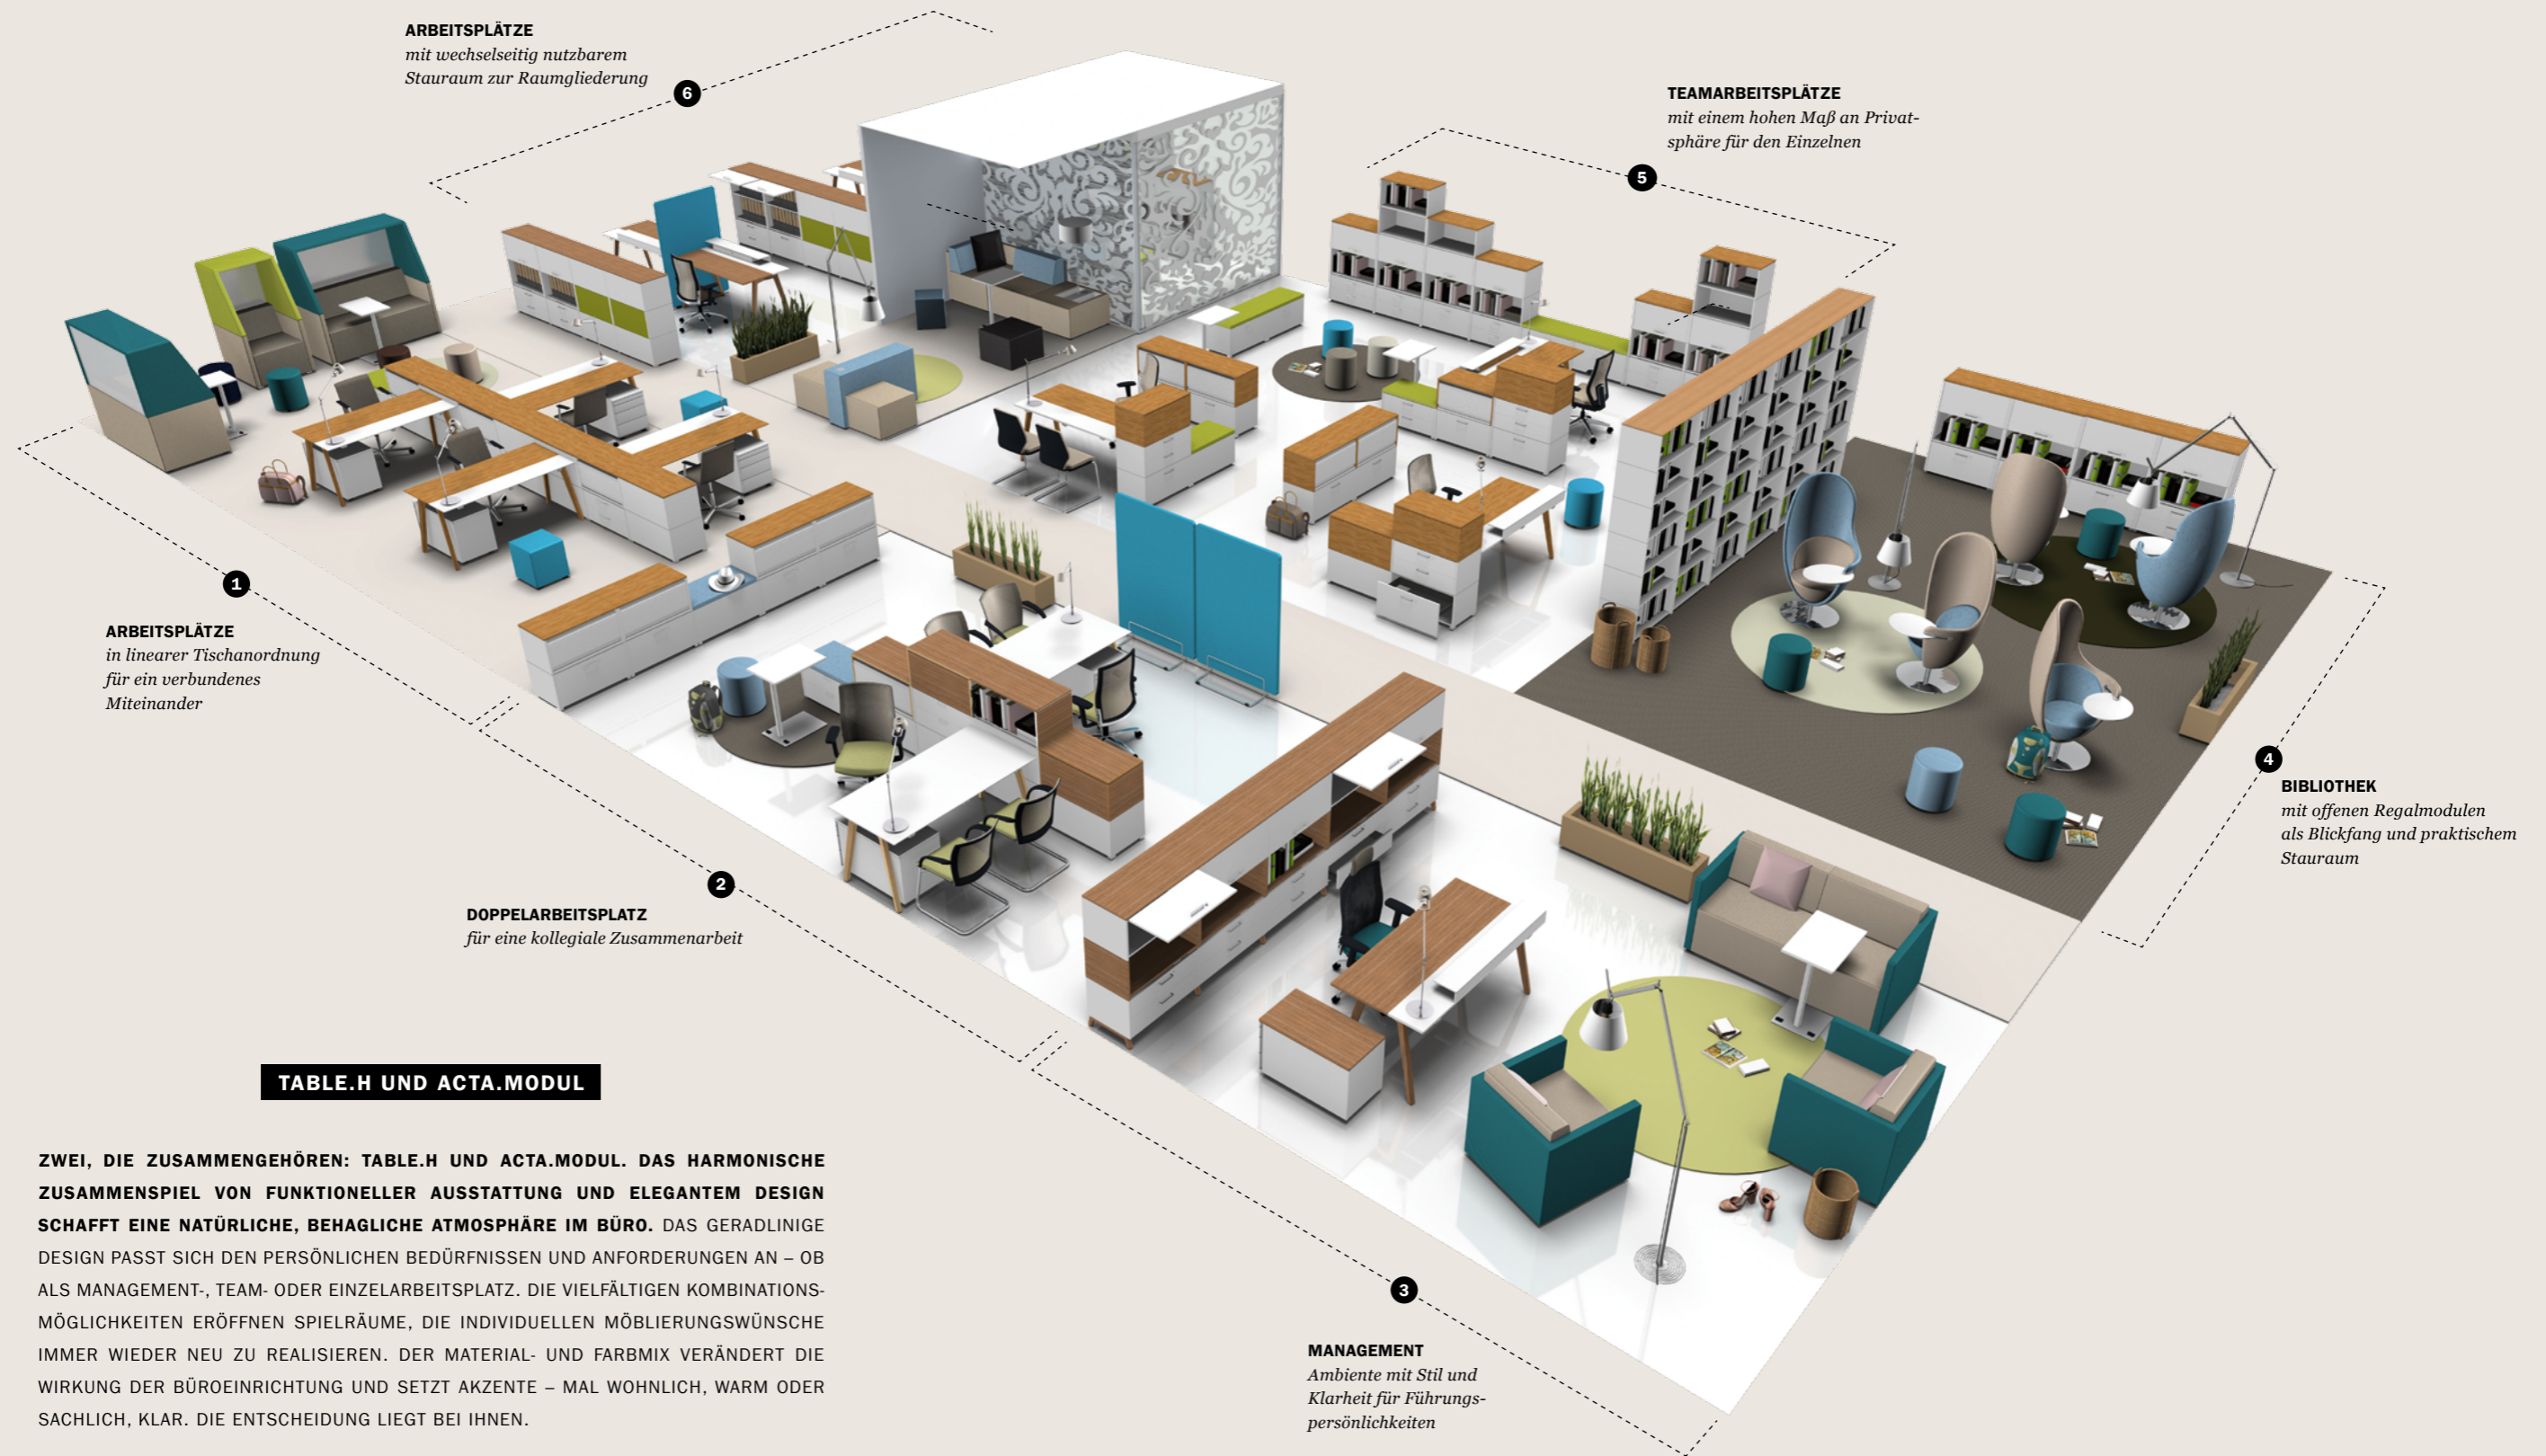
ARBEITSPLÄTZE
mit wechselseitig nutzbarem Stauraum zur Raumgliederung

6

TEAMARBEITSPLÄTZE
mit einem hohen Maß an Privatsphäre für den Einzelnen

5

1

ARBEITSPLÄTZE
in linearer Tischanordnung für ein verbundenes Miteinander

4

BIBLIOTHEK
mit offenen Regalmodulen als Blickfang und praktischem Stauraum

2

DOPPELARBEITSPLATZ
für eine kollegiale Zusammenarbeit

TABLE.H UND ACTA.MODUL

ZWEI, DIE ZUSAMMENGEHÖREN: TABLE.H UND ACTA.MODUL. DAS HARMONISCHE ZUSAMMENSPIEL VON FUNKTIONELLER AUSSTATTUNG UND ELEGANTEM DESIGN SCHAFFT EINE NATÜRLICHE, BEHAGLICHE ATMOSPHÄRE IM BÜRO. DAS GERADLINIGE DESIGN PASST SICH DEN PERSÖNLICHEN BEDÜRFNISSEN UND ANFORDERUNGEN AN – OB ALS MANAGEMENT-, TEAM- ODER EINZELARBEITSPLATZ. DIE VIELFÄLTIGEN KOMBINATIONSMÖGLICHKEITEN ERÖFFNEN SPIELRÄUME, DIE INDIVIDUELLEN MÖBLIERUNGSWÜNSCHE IMMER WIEDER NEU ZU REALISIEREN. DER MATERIAL- UND FARBMIX VERÄNDERT DIE WIRKUNG DER BÜROEINRICHTUNG UND SETZT AKZENTE – MAL WOHNLICH, WARM ODER SACHLICH, KLAR. DIE ENTSCHEIDUNG LIEGT BEI IHNEN.

3

MANAGEMENT
Ambiente mit Stil und Klarheit für Führungspersönlichkeiten